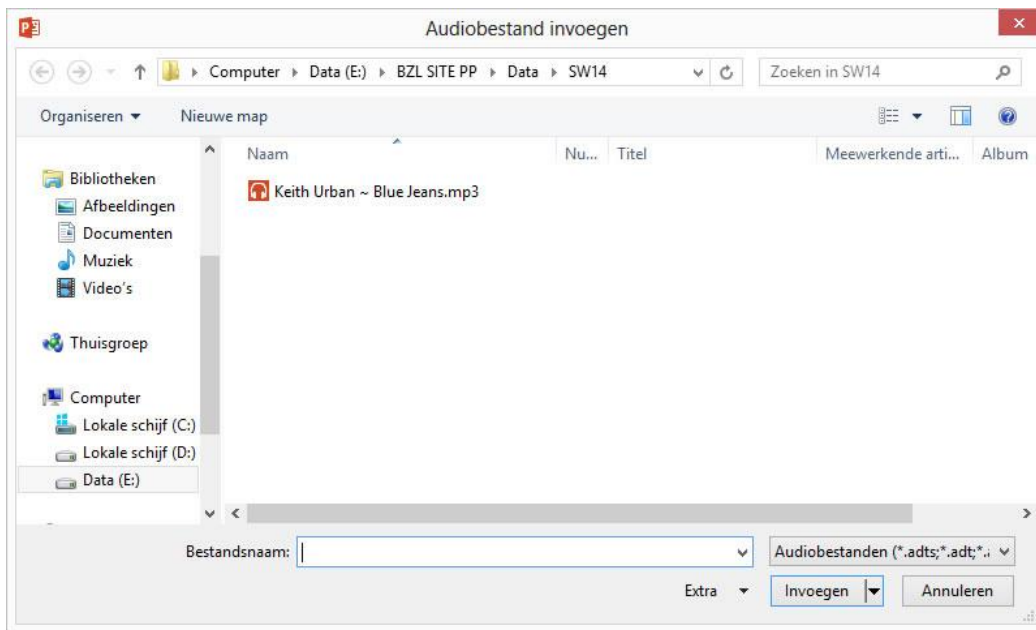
Audiobestand invoegen

Computer ▸ Data (E:) ▸ BZL SITE PP ▸ Data ▸ SW14

Zoeken in SW14

Organiseren ▾ Nieuwe map

Bibliotheken
Afbeeldingen
Documenten
Muziek
Video's

Thuisgroep

Computer
Lokale schijf (C:)
Lokale schijf (D:)
Data (E:)

| Naam | Nu... | Titel | Meewerkende arti... | Album |
|---|---|---|---|---|
| Keith Urban ~ Blue Jeans.mp3 | | | | |

Bestandsnaam:

Audiobestanden (*.adts;*.adt;*.

Extra ▾

Invoegen

Annuleren